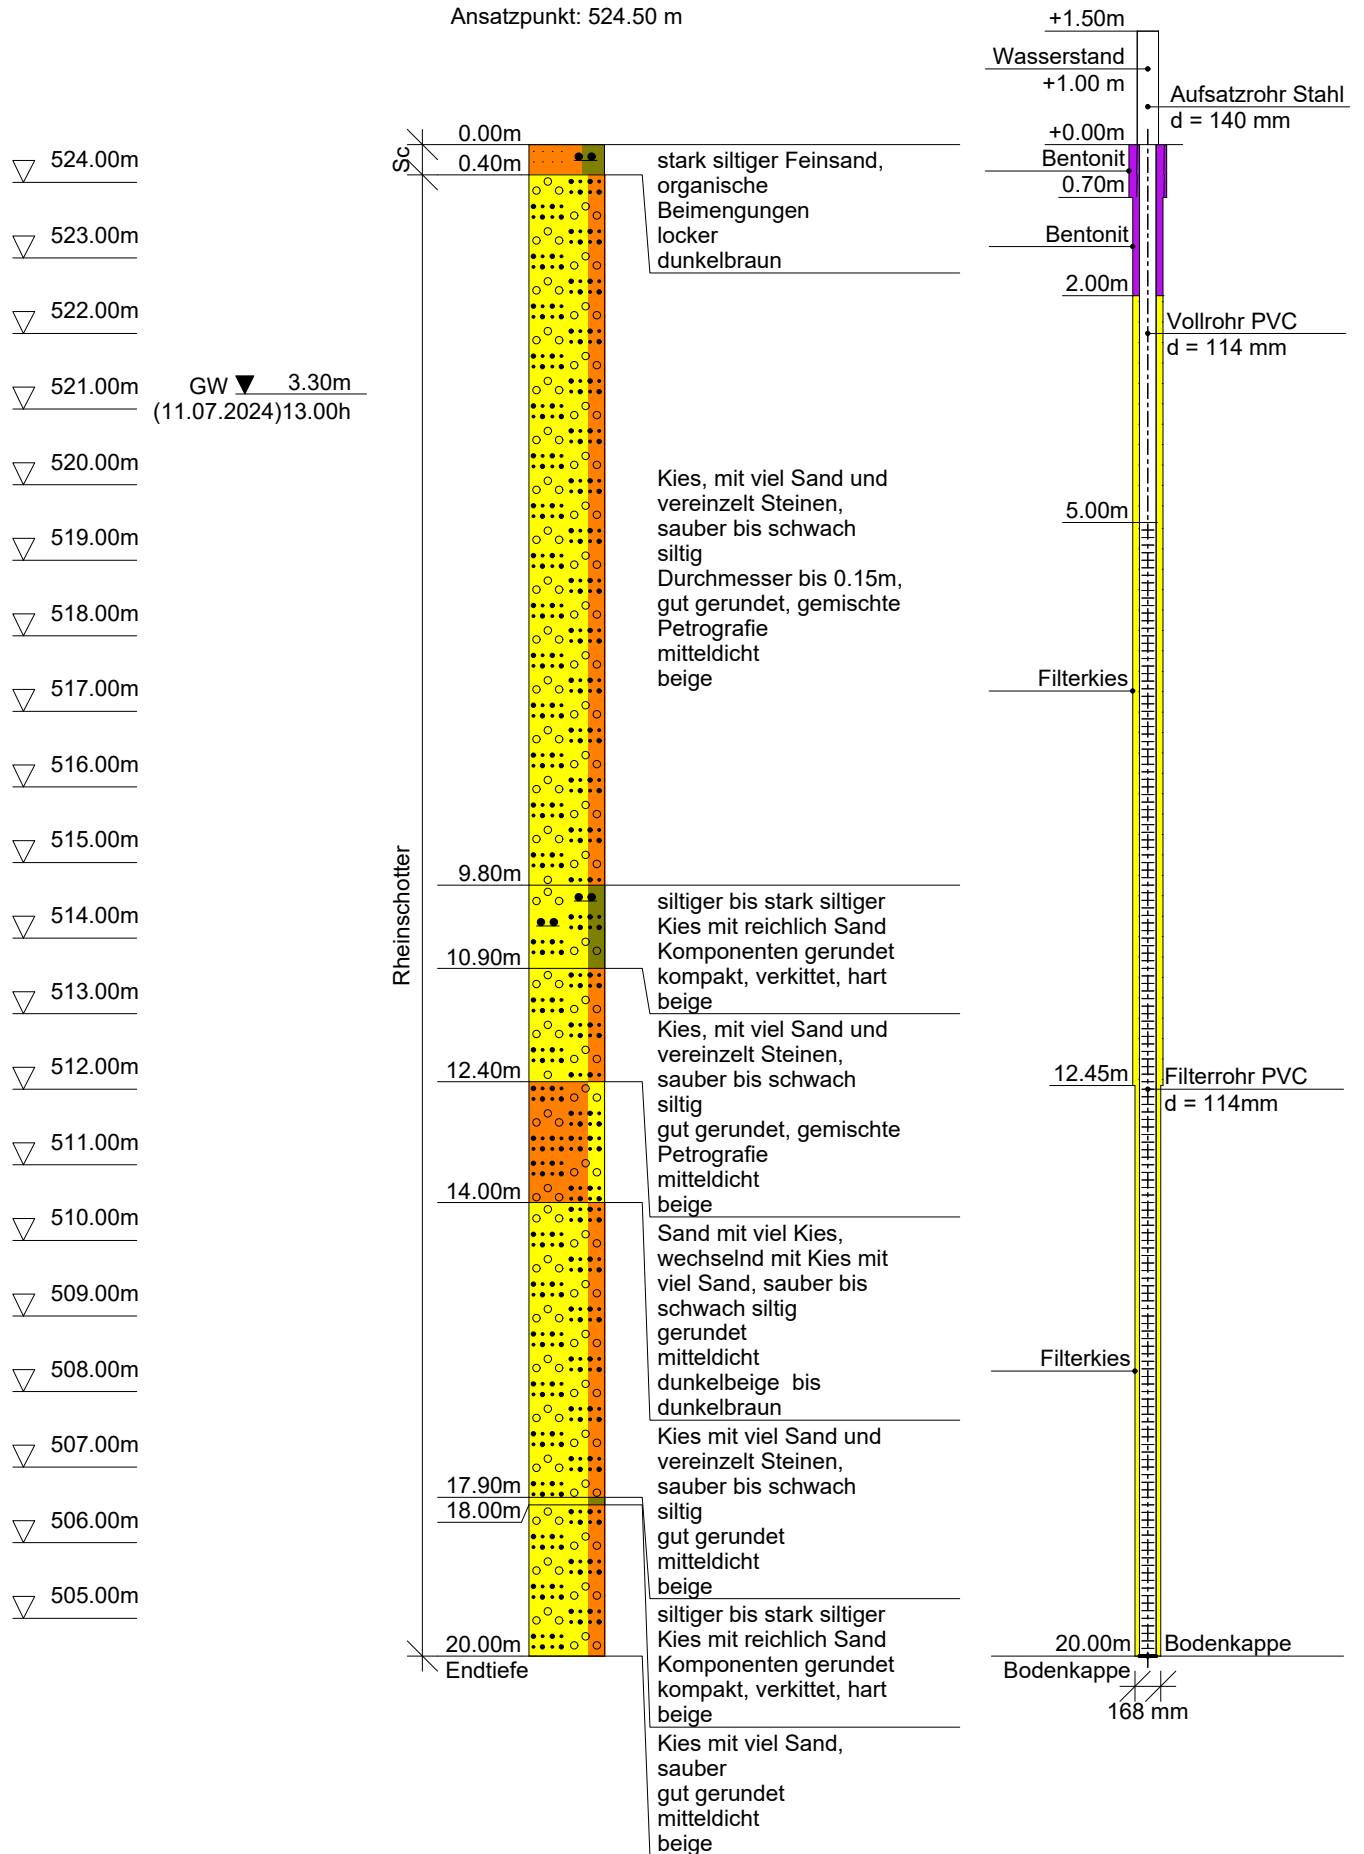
Ansatzpunkt: 524.50 m

524.00m
523.00m
522.00m
521.00m
520.00m
519.00m
518.00m
517.00m
516.00m
515.00m
514.00m
513.00m
512.00m
511.00m
510.00m
509.00m
508.00m
507.00m
506.00m
505.00m

GW 3.30m
(11.07.2024)13.00h

Sc
Rheinschotter

0.00m
0.40m
9.80m
10.90m
12.40m
14.00m
17.90m
18.00m
20.00m
Endtiefe

stark siltiger Feinsand, organische Beimengungen locker dunkelbraun

Kies, mit viel Sand und vereinzelt Steinen, sauber bis schwach siltig Durchmesser bis 0.15m, gut gerundet, gemischte Petrografie mitteldicht beige

siltiger bis stark siltiger Kies mit reichlich Sand Komponenten gerundet kompakt, verkittet, hart beige

Kies, mit viel Sand und vereinzelt Steinen, sauber bis schwach siltig gut gerundet, gemischte Petrografie mitteldicht beige

Sand mit viel Kies, wechselnd mit Kies mit viel Sand, sauber bis schwach siltig gerundet mitteldicht dunkelbeige bis dunkelbraun

Kies mit viel Sand und vereinzelt Steinen, sauber bis schwach siltig gut gerundet mitteldicht beige

siltiger bis stark siltiger Kies mit reichlich Sand Komponenten gerundet kompakt, verkittet, hart beige

Kies mit viel Sand, sauber gut gerundet mitteldicht beige

+1.50m
Wasserstand
+1.00 m
Aufsatzrohr Stahl
d = 140 mm
+0.00m
Bentonit
0.70m
Bentonit
2.00m
Vollrohr PVC
d = 114 mm
5.00m
Filterkies
12.45m
Filterrohr PVC
d = 114mm
Filterkies
20.00m
Bodenkappe
Bodenkappe
168 mm